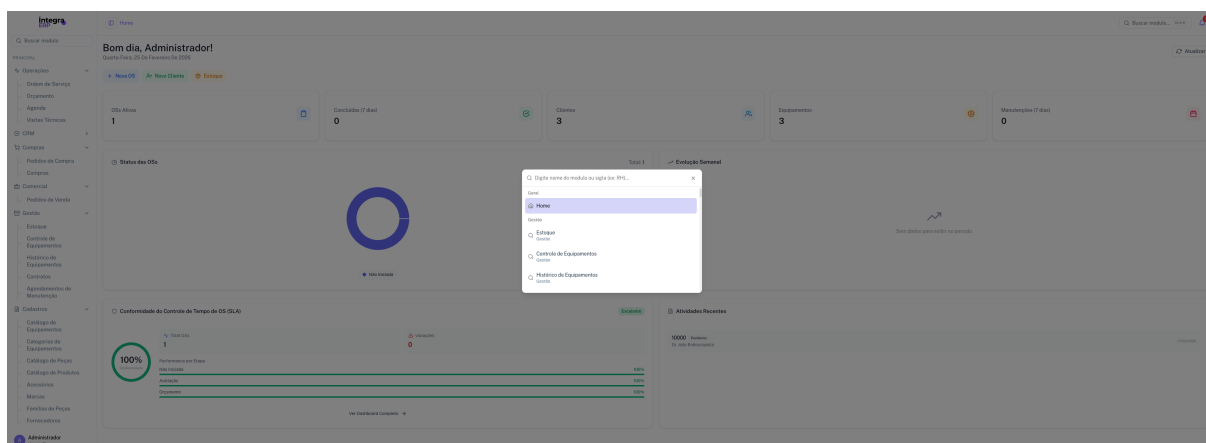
Integra ERP

Home

Buscar modulo

PRINCIPAL

Operações
Ordem de Serviço
Orçamento
Agenda
Visitas Técnicas

CRM

Compras
Pedidos de Compra
Compras

Comercial
Pedidos de Venda

Gestão
Estoque
Controle de Equipamentos
Histórico de Equipamentos
Contratos
Agendamentos de Manutenção

Cadastros
Catálogo de Equipamentos
Categorias de Equipamentos
Catálogo de Peças
Catálogo de Produtos
Acessórios
Marcas
Famílias de Peças
Fornecedores

Administrador

Buscar modulo...

Bom dia, Administrador!
Quarta-Feira, 25 De Fevereiro De 2026

Atualizar

+ Nova OS
Novo Cliente
Estoque

OSs Ativas
1

Concluídas (7 dias)
0

Clientes
3

Equipamentos
3

Manutenções (7 dias)
0

Status das OSs
Total: 1

Não Iniciada

Evolução Semanal

Sem dados para exibir no período

Digite nome do modulo ou sigla (ex: RH)...

Geral
Home

Gestão
Estoque
Gestão
Controle de Equipamentos
Gestão
Histórico de Equipamentos
Gestão

Conformidade do Controle de Tempo de OS (SLA)
Excelente

Total OSs
1
Violações
0

100%

Performance por Etapa
Não Iniciada
100%
Avaliação
100%
Orçamento
100%

Ver Dashboard Completo →

Atividades Recentes

10000
Pendente
Dr. João Biotecnológica